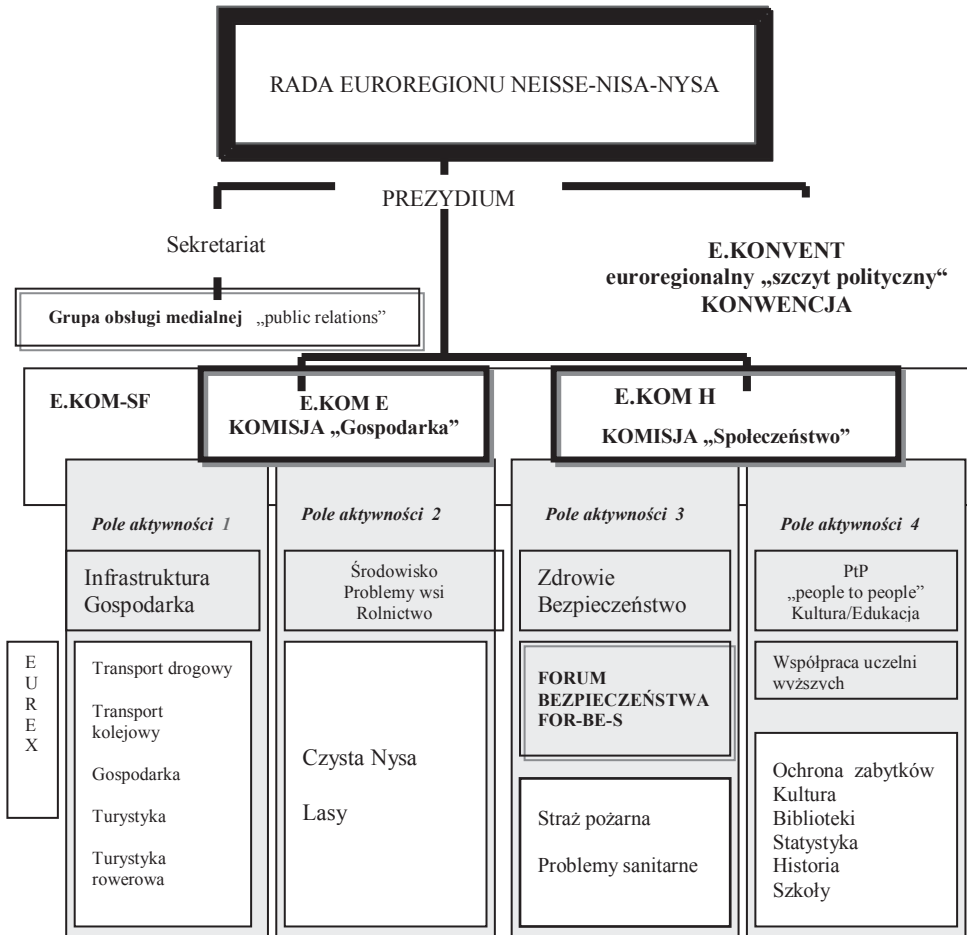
RADA EUROREGIONU NEISSE-NISA-NYSA

PREZYDIUM

Sekretariat

Grupa obsługi medialnej „public relations"

E.KONVENT
euroregionalny „szczyt polityczny"
KONWENCJA

E.KOM-SF

E.KOM E
KOMISJA „Gospodarka"

E.KOM H
KOMISJA „Społeczeństwo"

Pole aktywności 1

Infrastruktura
Gospodarka

Transport drogowy

Transport kolejowy

Gospodarka

Turystyka

Turystyka rowerowa

Pole aktywności 2

Środowisko
Problemy wsi
Rolnictwo

Czysta Nysa

Lasy

Pole aktywności 3

Zdrowie
Bezpieczeństwo

FORUM
BEZPIECZEŃSTWA
FOR-BE-S

Straż pożarna

Problemy sanitarne

Pole aktywności 4

PtP
„people to people"
Kultura/Edukacja

Współpraca uczelni wyższych

Ochrona zabytków
Kultura
Biblioteki
Statystyka
Historia
Szkoły

E
U
R
E
X